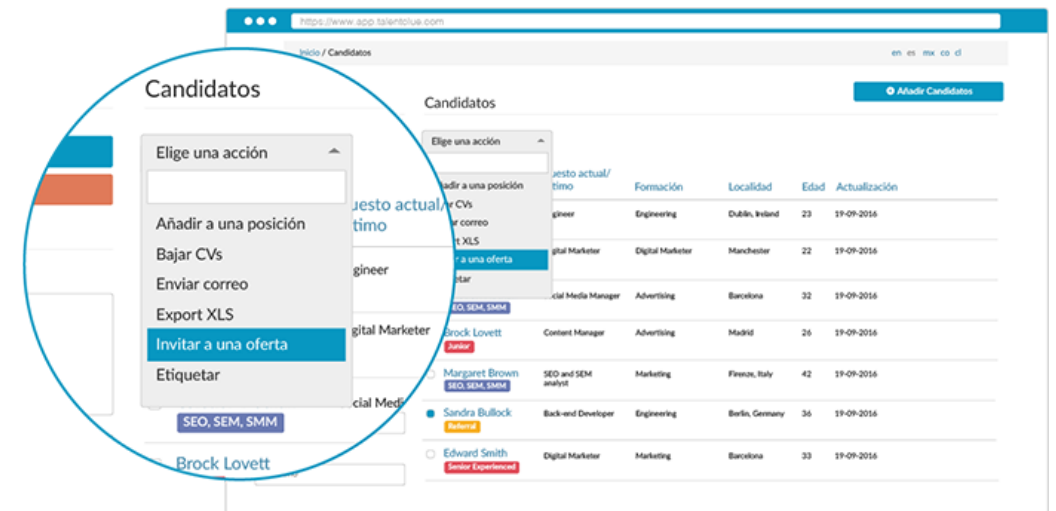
https://www.app.talentclue.com

Inicio / Candidatos

en es mx co cl

Candidatos

Añadir Candidatos

Elige una acción

ñadir a una posición
r CVs
iar correo
ort XLS
ar a una oferta
uetar

uesto actual/
timo

Formación

Localidad

Edad

Actualización

gineer | Engineering | Dublin, Ireland | 23 | 19-09-2016
igital Marketer | Digital Marketer | Manchester | 22 | 19-09-2016
SEO, SEM, SMM
cial Media Manager | Advertising | Barcelona | 32 | 19-09-2016

Brock Lovett
Junior
Content Manager | Advertising | Madrid | 26 | 19-09-2016

Margaret Brown
SEO, SEM, SMM
SEO and SEM analyst | Marketing | Firenze, Italy | 42 | 19-09-2016

Sandra Bullock
Referral
Back-end Developer | Engineering | Berlin, Germany | 36 | 19-09-2016

Edward Smith
Senior Experienced
Digital Marketer | Marketing | Barcelona | 33 | 19-09-2016

Candidatos

Elige una acción

Añadir a una posición
Bajar CVs
Enviar correo
Export XLS
Invitar a una oferta
Etiquetar

uesto actual/
timo

gineer

igital Marketer

cial Medi

SEO, SEM, SMM

Brock Lovett